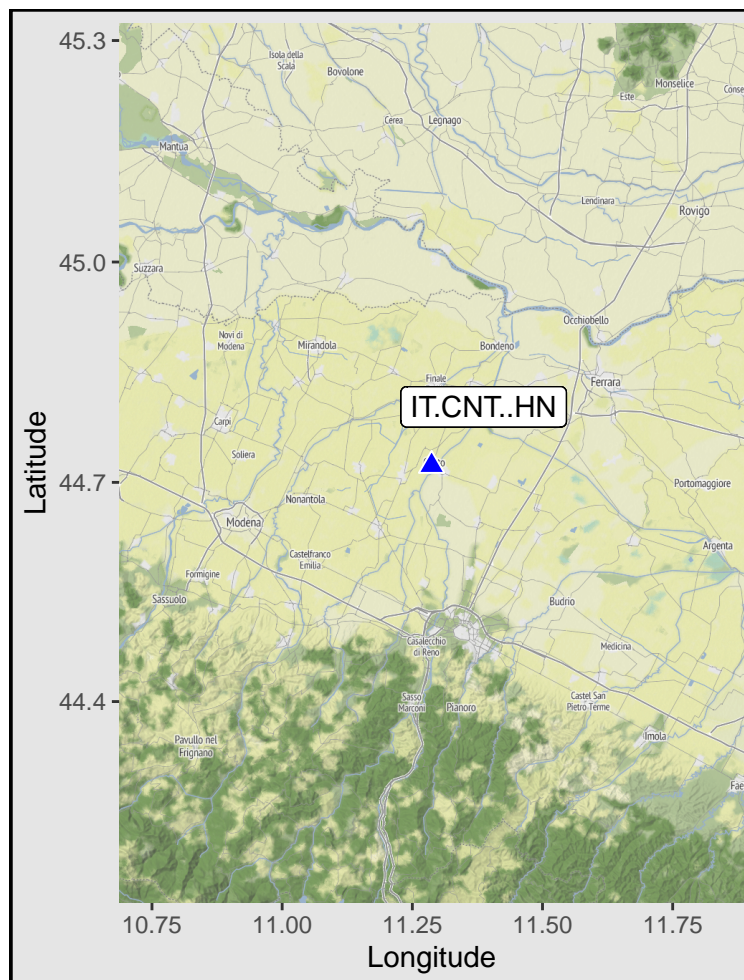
45.3
45.0
44.7
44.4
Latitude
10.75
11.00
11.25
11.50
11.75
Longitude
IT.CNT..HN
Isola della Scala
Bovolone
Cerea
Legnago
Este
Monselice
Conse
Mantua
Lendinara
Rovigo
Suzzara
Occhiobello
Novi di Modena
Mirandola
Bondeno
Finale
Ferrara
Carpi
Soliera
Nonantola
Portomaggiore
Modena
Castelfranco Emilia
Argenta
Formigine
Sassuolo
Budrio
Casalecchio di Reno
Medicina
Sasso Marconi
Pianoro
Castel San Pietro Terme
Pavullo nel Frignano
Imola
Fae